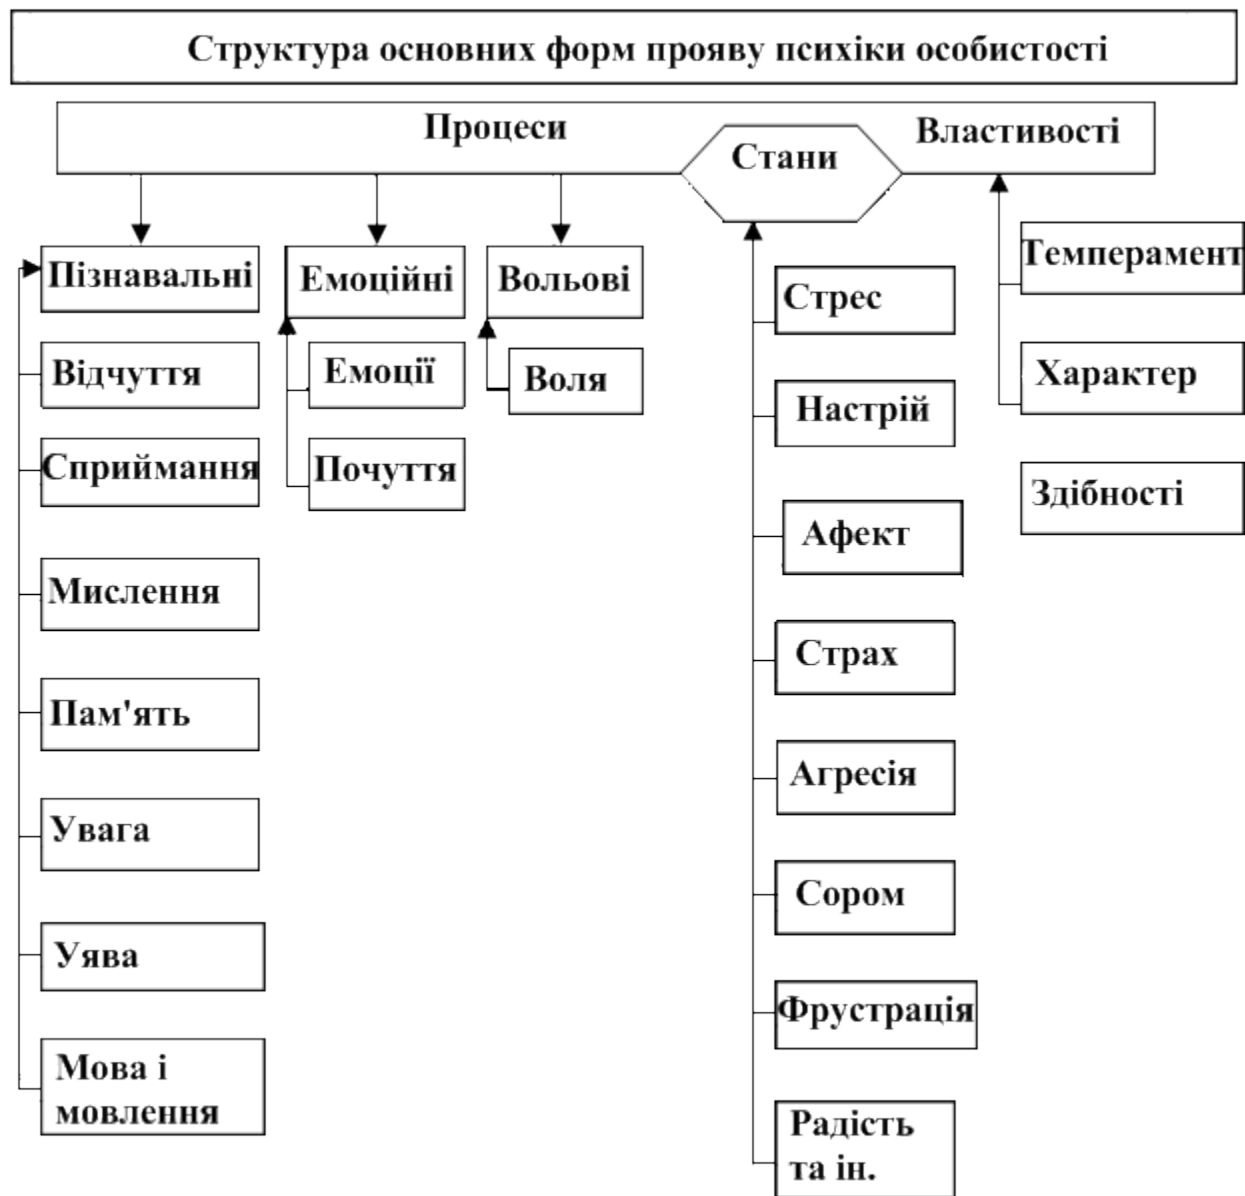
Структура основних форм прояву психіки особистості

Процеси

Стани

Властивості

Пізнавальні

Відчуття

Сприймання

Мислення

Пам'ять

Увага

Уява

Мова і мовлення

Емоційні

Емоції

Почуття

Вольові

Воля

Стрес

Настрій

Афект

Страх

Агресія

Сором

Фрустрація

Радість та ін.

Темперамент

Характер

Здібності